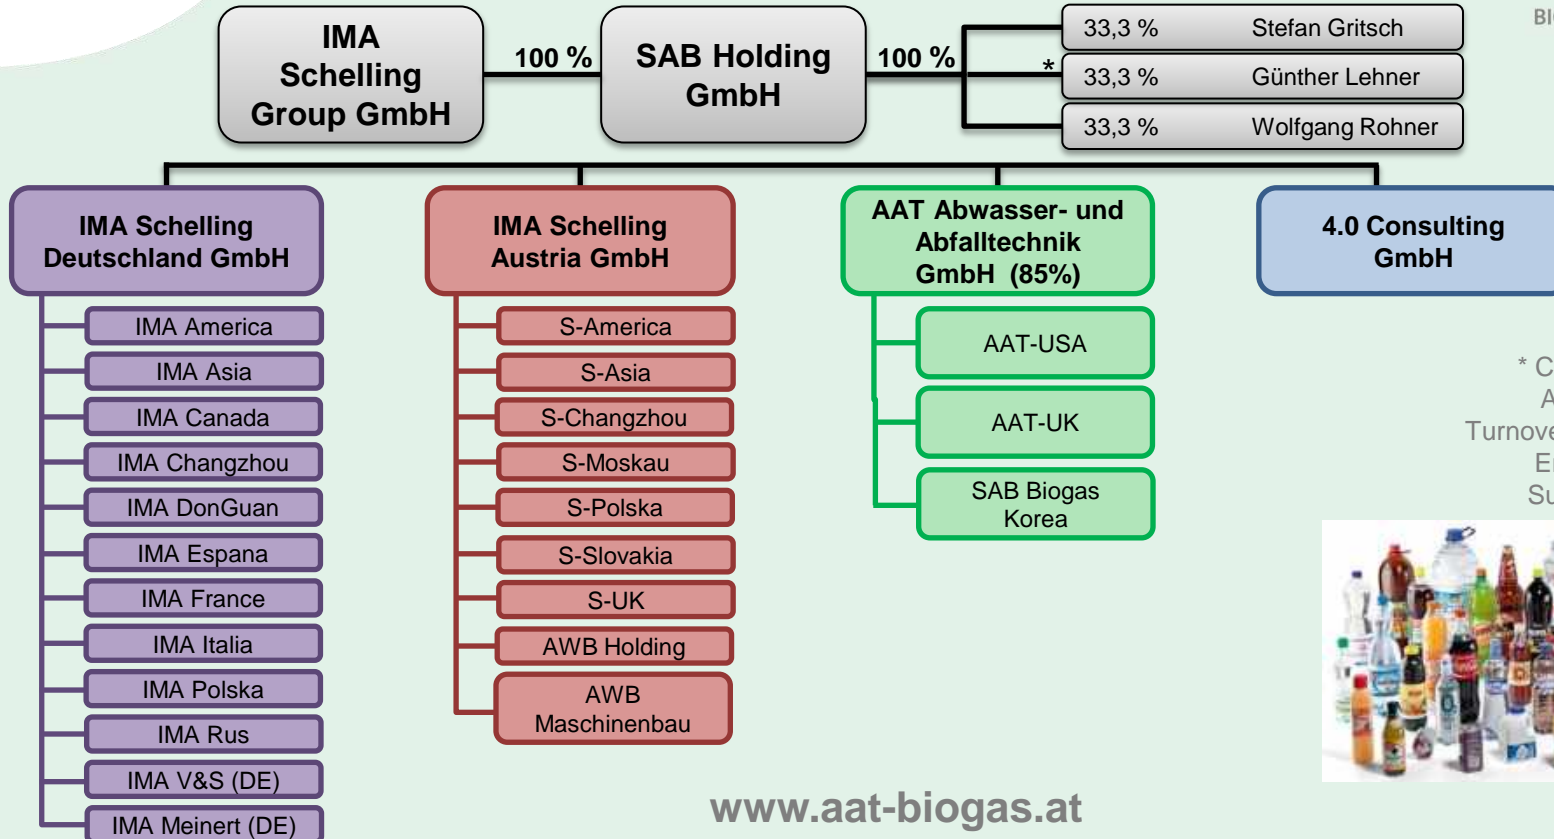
BI

IMA Schelling Group GmbH

100 %

SAB Holding GmbH

100 %

33,3 % Stefan Gritsch

* 33,3 % Günther Lehner

33,3 % Wolfgang Rohner

IMA Schelling Deutschland GmbH

IMA America
IMA Asia
IMA Canada
IMA Changzhou
IMA DonGuan
IMA Espana
IMA France
IMA Italia
IMA Polska
IMA Rus
IMA V&S (DE)
IMA Meinert (DE)

IMA Schelling Austria GmbH

S-America
S-Asia
S-Changzhou
S-Moskau
S-Polska
S-Slovakia
S-UK
AWB Holding
AWB Maschinenbau

AAT Abwasser- und Abfalltechnik GmbH (85%)

AAT-USA
AAT-UK
SAB Biogas Korea

4.0 Consulting GmbH

* C
A
Turnove
E
Su

www.aat-biogas.at